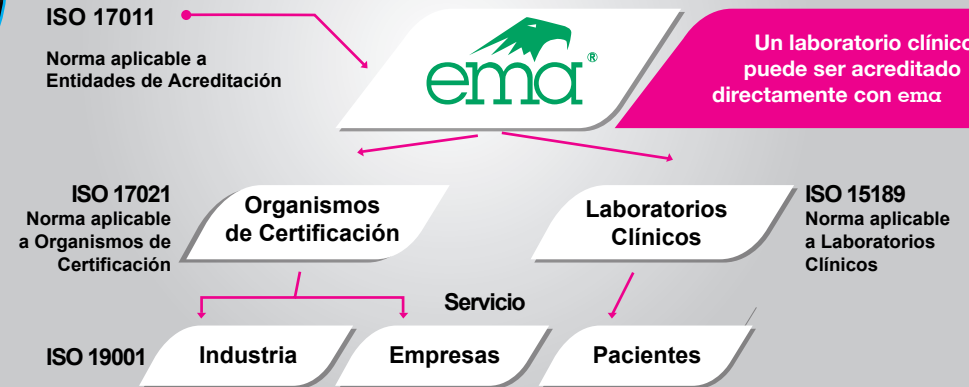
ISO 17011

Norma aplicable a Entidades de Acreditación

ema®

Un laboratorio clínico puede ser acreditado directamente con ema

ISO 17021
Norma aplicable a Organismos de Certificación

Organismos de Certificación

Laboratorios Clínicos

ISO 15189
Norma aplicable a Laboratorios Clínicos

Servicio

ISO 19001

Industria

Empresas

Pacientes